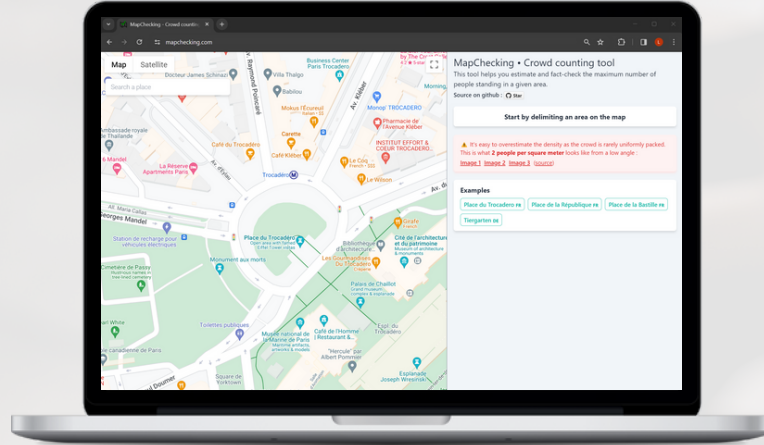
MapChecking - Crowd countin
mapchecking.com

Map Satellite
Search a place

Doctor James Schwa
Business Center Paris Trocadéro
Villa Thalgo
Babilou
Mokus l'Écureuil
Monop' TROCADÉRO
Pharmacie de l'Avenue Kléber
Carette
Café du Trocadéro
Café Kléber
INSTITUT EFFORT & COEUR TROCADÉRO
Le Coq
Le Wilson
Trocadéro
Ambassade royale de Thaïlande
Mandel
La Réserve Apartments Paris
Station de recharge pour véhicules électriques
Monument aux morts
Place du Trocadéro
Cimetière de Passy
Cité de l'architecture et du patrimoine
Les Souterrains de Chaillot
Palais de Chaillot
Toilettes publiques
Musée national de la Marine de Paris
Café de l'Homme | Restaurant &...
"Hercule" par Émile-Antoine Bourdelle
Joseph Wresinski
Av. Kléber
Av. Raymond Poincaré
Av. d'Eylau
Av. Paul Doumer
Georges Mandel

MapChecking • Crowd counting tool
This tool helps you estimate and fact-check the maximum number of people standing in a given area.
Source on github : Star

Start by delimiting an area on the map

⚠️ It's easy to overestimate the density as the crowd is rarely uniformly packed. This is what 2 people per square meter looks like from a low angle : Image 1 Image 2 Image 3 (source)

Examples
Place du Trocadéro
Place de la République
Place de la Bastille
Tiergarten